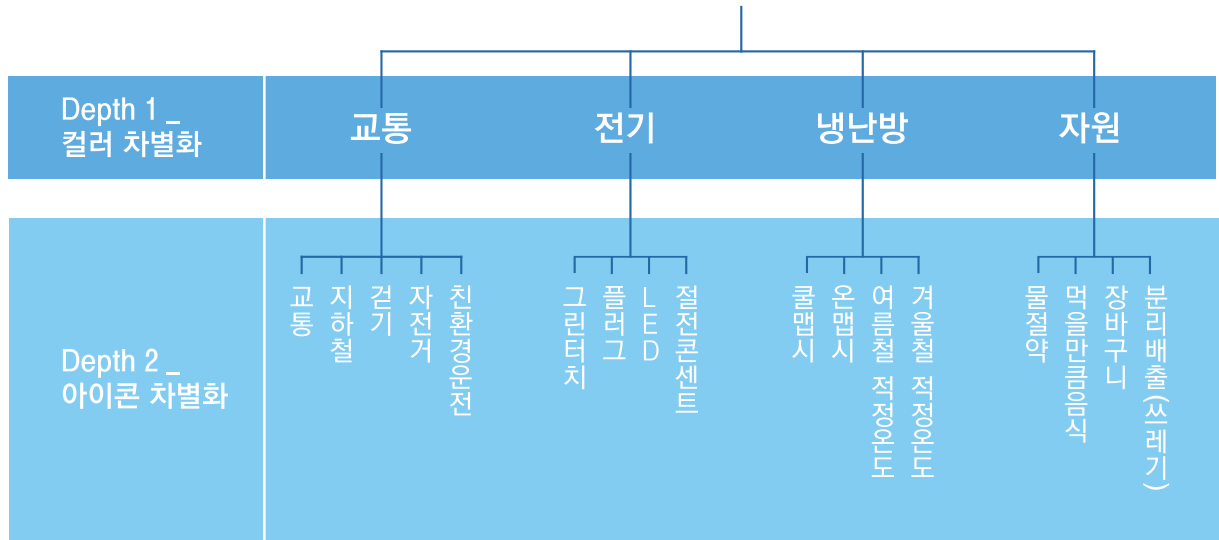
Depth 1 _
컬러 차별화

교통
전기
냉난방
자원

Depth 2 _
아이콘 차별화

교통
지하철
걷기
자전거
친환경운전

그린터치
플러그
LED
절전콘센트

쿨맵시
온맵시
여름철 적정온도
겨울철 적정온도

물절약
먹을만큼음식
장바구니
분리배출(쓰레기)